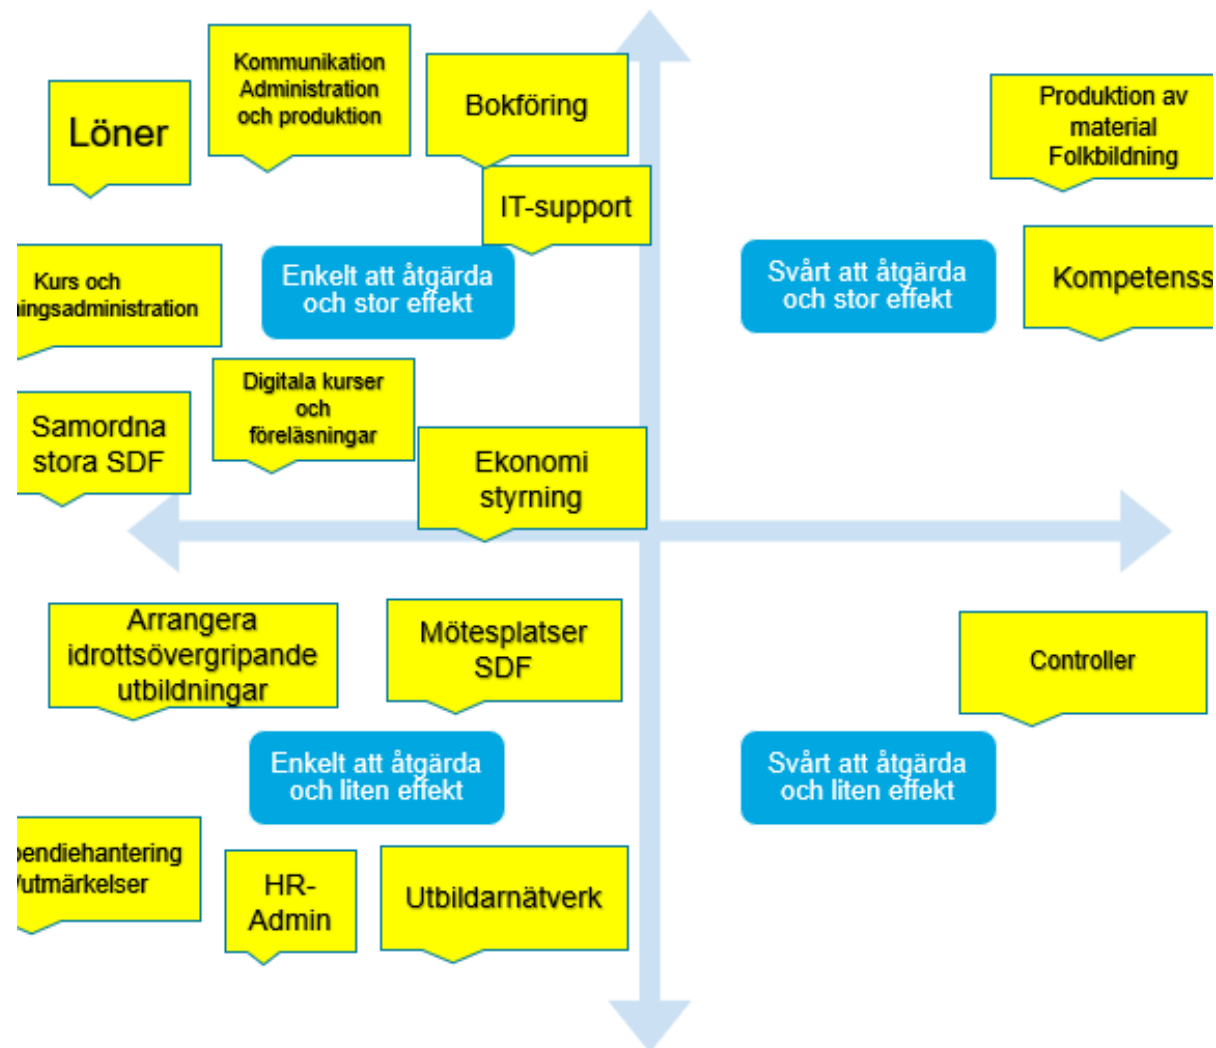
Löner

Kommunikation Administration och produktion

Bokföring

IT-support

Produktion av material Folkbildning

Kurs och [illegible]ingsadministration

Enkelt att åtgärda och stor effekt

Svårt att åtgärda och stor effekt

Kompetens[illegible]

Digitala kurser och föreläsningar

Samordna stora SDF

Ekonomi styrning

Arrangera idrottsövergripande utbildningar

Mötesplatser SDF

Controller

Enkelt att åtgärda och liten effekt

Svårt att åtgärda och liten effekt

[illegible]endiehantering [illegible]utmärkelser

HR-Admin

Utbildarnätverk